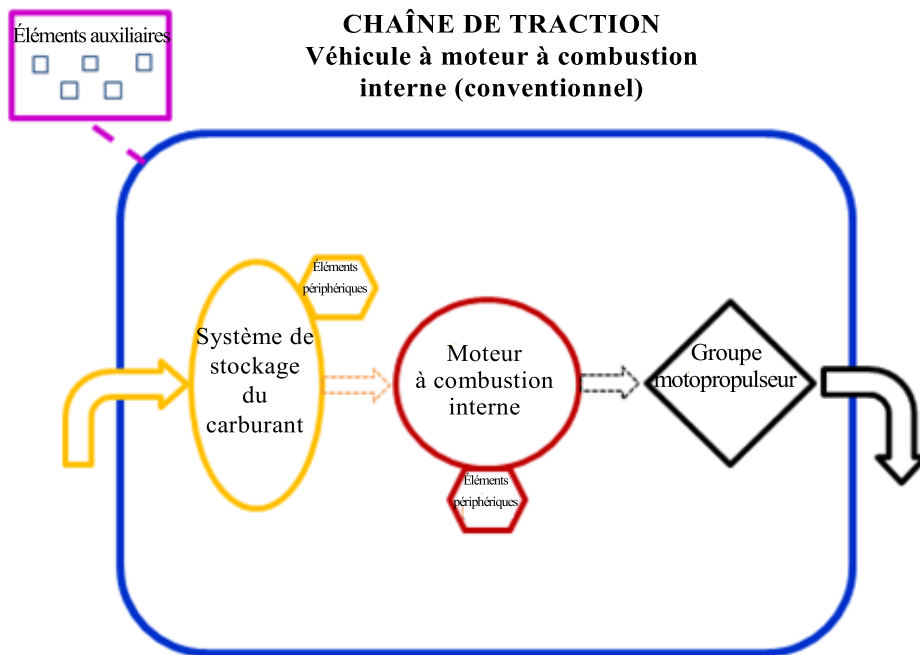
CHAÎNE DE TRACTION
Véhicule à moteur à combustion interne (conventionnel)

Éléments auxiliaires

Éléments périphériques

Système de stockage du carburant

Moteur à combustion interne

Éléments périphériques

Groupe motopropulseur